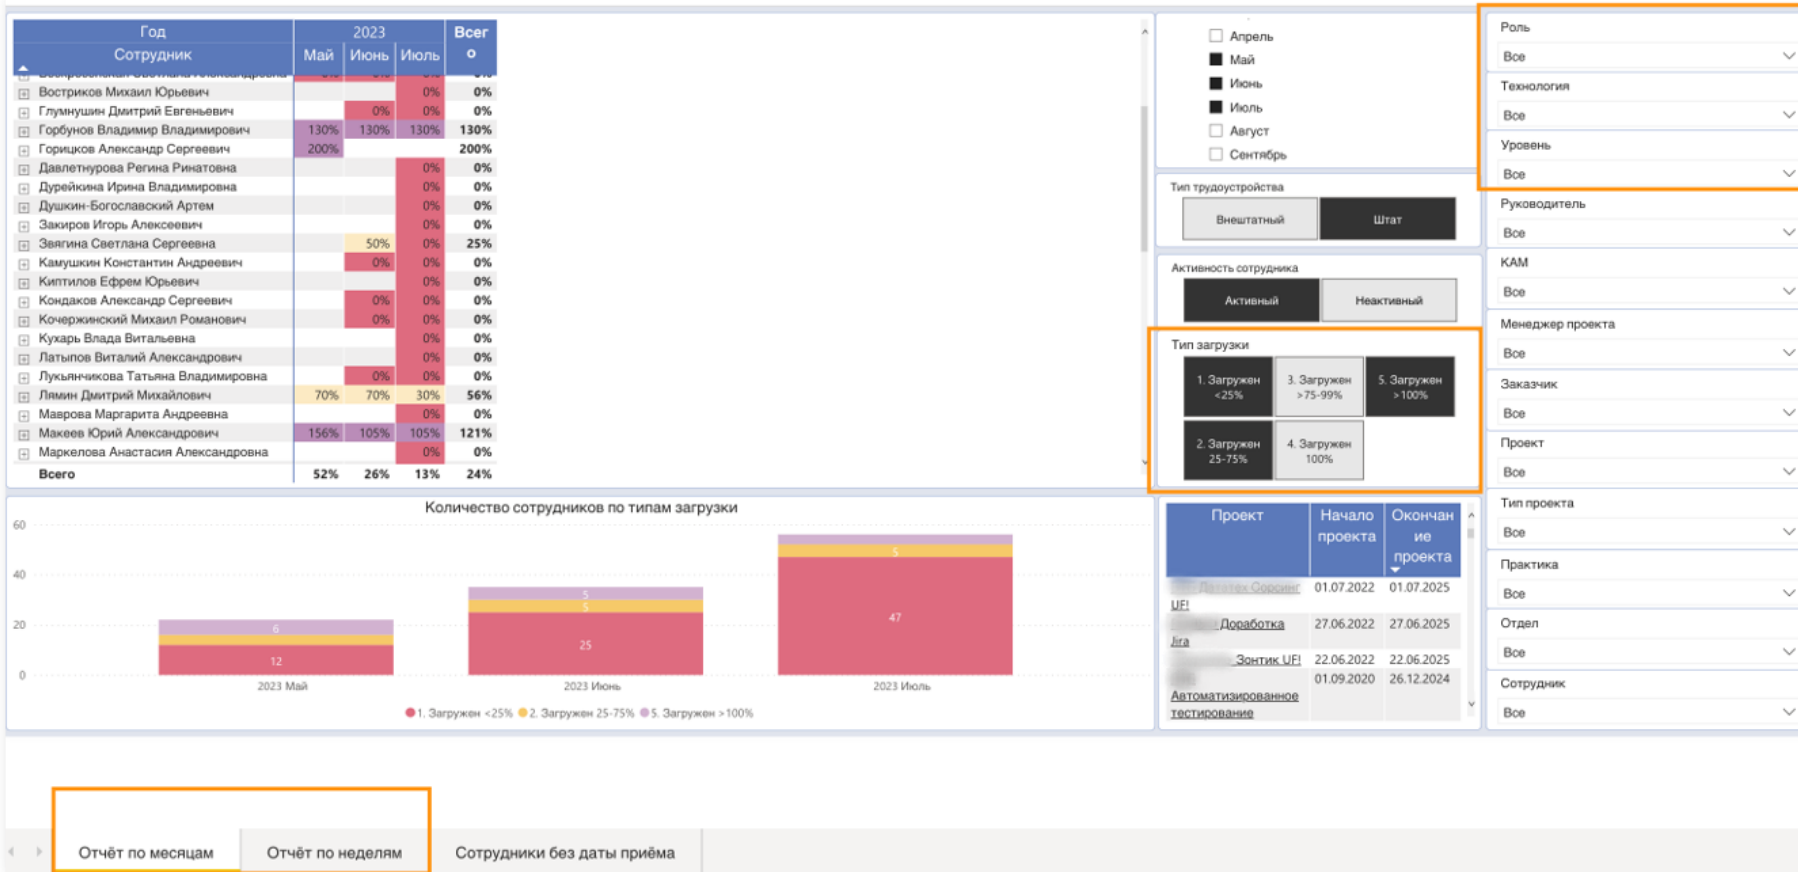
| Год Сотрудник | 2023 Май | Июнь | Июль | Всего |
|---|---|---|---|---|
| Востриков Михаил Юрьевич | | | 0% | 0% |
| Глумнушин Дмитрий Евгеньевич | | 0% | 0% | 0% |
| Горбунов Владимир Владимирович | 130% | 130% | 130% | 130% |
| Горицков Александр Сергеевич | 200% | | | 200% |
| Давлетнурова Регина Ринатовна | | | 0% | 0% |
| Дурейкина Ирина Владимировна | | | 0% | 0% |
| Душкин-Богославский Артем | | | 0% | 0% |
| Закиров Игорь Алексеевич | | | 0% | 0% |
| Звягина Светлана Сергеевна | | 50% | 0% | 25% |
| Камушкин Константин Андреевич | | 0% | 0% | 0% |
| Киптилов Ефрем Юрьевич | | | 0% | 0% |
| Кондаков Александр Сергеевич | | 0% | 0% | 0% |
| Кочержинский Михаил Романович | | 0% | 0% | 0% |
| Кухарь Влада Витальевна | | | 0% | 0% |
| Латыпов Виталий Александрович | | | 0% | 0% |
| Лукьянчикова Татьяна Владимировна | | 0% | 0% | 0% |
| Лямин Дмитрий Михайлович | 70% | 70% | 30% | 56% |
| Маврова Маргарита Андреевна | | | 0% | 0% |
| Макеев Юрий Александрович | 156% | 105% | 105% | 121% |
| Маркелова Анастасия Александровна | | | 0% | 0% |
| Всего | 52% | 26% | 13% | 24% |

Апрель
Май
Июнь
Июль
Август
Сентябрь

Тип трудоустройства
Внештатный
Штат

Активность сотрудника
Активный
Неактивный

Тип загрузки
1. Загружен <25%
3. Загружен >75-99%
5. Загружен >100%
2. Загружен 25-75%
4. Загружен 100%

Роль
Все
Технология
Все
Уровень
Все
Руководитель
Все
КАМ
Все
Менеджер проекта
Все
Заказчик
Все
Проект
Все
Тип проекта
Все
Практика
Все
Отдел
Все
Сотрудник
Все

Количество сотрудников по типам загрузки
60
40
20
0
6
12
5
5
25
5
47
2023 Май
2023 Июнь
2023 Июль
1. Загружен <25% 2. Загружен 25-75% 5. Загружен >100%

| Проект | Начало проекта | Окончание проекта |
|---|---|---|
| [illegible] Сорсинг UF! | 01.07.2022 | 01.07.2025 |
| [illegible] Доработка Jira | 27.06.2022 | 27.06.2025 |
| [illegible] Зонтик UF! | 22.06.2022 | 22.06.2025 |
| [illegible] Автоматизированное тестирование | 01.09.2020 | 26.12.2024 |

Отчёт по месяцам
Отчёт по неделям
Сотрудники без даты приёма